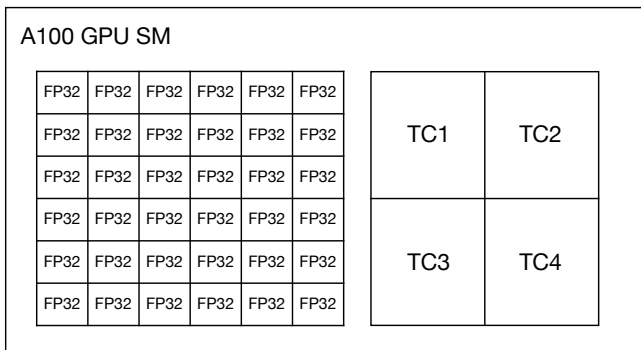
A100 GPU SM

| FP32 | FP32 | FP32 | FP32 | FP32 | FP32 |
|---|---|---|---|---|---|
| FP32 | FP32 | FP32 | FP32 | FP32 | FP32 |
| FP32 | FP32 | FP32 | FP32 | FP32 | FP32 |
| FP32 | FP32 | FP32 | FP32 | FP32 | FP32 |
| FP32 | FP32 | FP32 | FP32 | FP32 | FP32 |
| FP32 | FP32 | FP32 | FP32 | FP32 | FP32 |

| TC1 | TC2 |
|---|---|
| TC3 | TC4 |